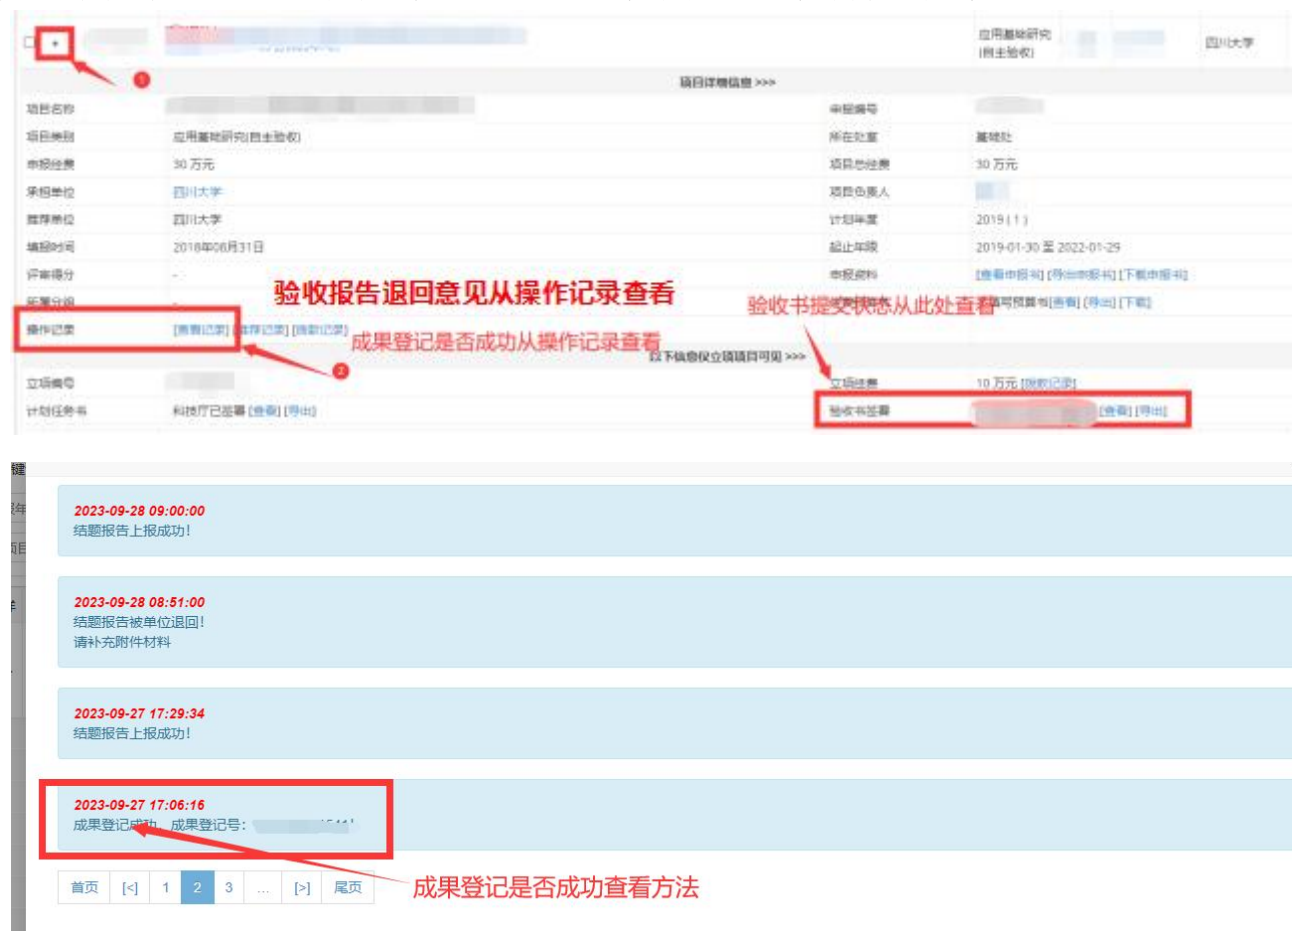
+ 应用基础研究(自主验收) 四川大学

1

项目详细信息 >>>

| 项目名称 | | 申报编号 | |
|---|---|---|---|
| 项目类别 | 应用基础研究(自主验收) | 所在处室 | 基础处 |
| 申报经费 | 30 万元 | 项目总经费 | 30 万元 |
| 承担单位 | 四川大学 | 项目负责人 | |
| 推荐单位 | 四川大学 | 计划年度 | 2019 (1) |
| 填报时间 | 2018年06月31日 | 起止年限 | 2019-01-30 至 2022-01-29 |
| 评审得分 | - | 申报资料 | [查看申报书] [导出申报书] [下载申报书] |
| 所属分组 | - | | [查看] [导出] [下载] |
| 操作记录 | [查看记录] [推荐记录] [拨款记录] | | |

验收报告退回意见从操作记录查看

验收书提交状态从此处查看

成果登记是否成功从操作记录查看

2

以下信息仅立项项目可见 >>>

| 立项编号 | | 立项经费 | 10 万元 [拨款记录] |
|---|---|---|---|
| 计划任务书 | 科技厅已签署 [查看] [导出] | 验收书签署 | [查看] [导出] |

2023-09-28 09:00:00
结题报告上报成功!

2023-09-28 08:51:00
结题报告被单位退回!
请补充附件材料

2023-09-27 17:29:34
结题报告上报成功!

2023-09-27 17:06:16
成果登记成功，成果登记号：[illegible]

首页 [<] 1 2 3 ... [>] 尾页

成果登记是否成功查看方法